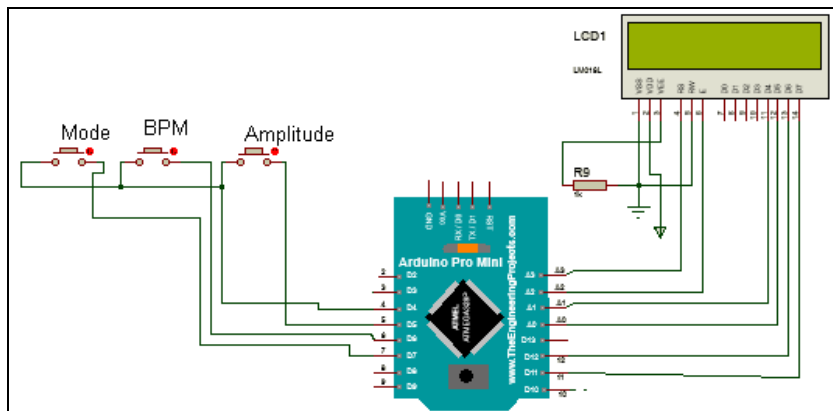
LCD1
LM016L

VSS
VDD
VEE
RS
RW
E
D0
D1
D2
D3
D4
D5
D6
D7
1
2
3
4
5
6
7
8
9
10
11
12
13
14

Mode
BPM
Amplitude

R9
5k

GND
VAA
RX / D0
TX / D1
RST

Arduino Pro Mini
www.TheEngineeringProjects.com
ATMEL
ATMEGA328P

2 D2
3 D3
4 D4
5 D5
6 D6
7 D7
8 D8
9 D9

A3 A3
A2 A2
A1 A1
A0 A0
D13 13
D12 12
D11 11
D10 10